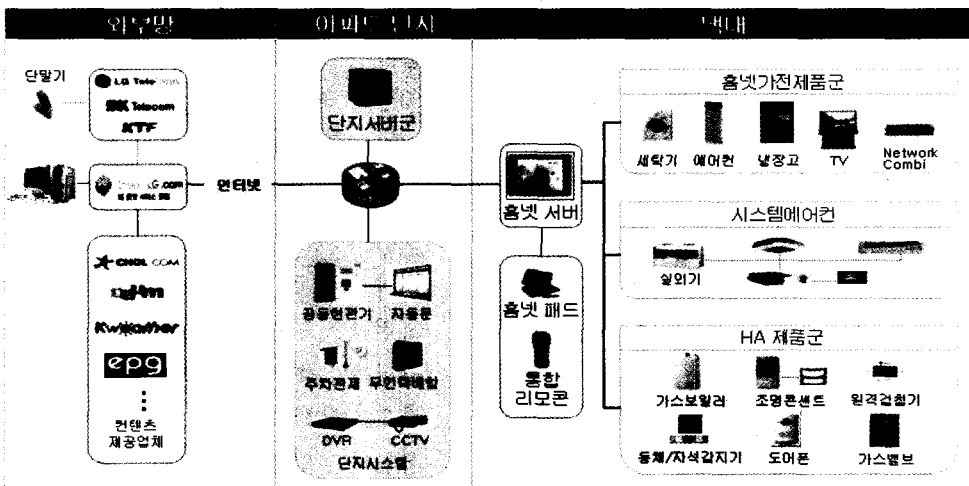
외부망

아파트 단지

댁내

단말기

LG Telecom

SK Telecom

KTF

LG.com

인터넷

CHOL.COM

Daum

Kweather

epg

컨텐츠 제공업체

단지서버군

공용현관기

자동문

주차관제

무인택배함

DVR

CCTV

단지시스템

홈넷 서버

홈넷 패드

통합 리모콘

홈넷가전제품군

세탁기

에어컨

냉장고

TV

Network Combi

시스템에어컨

실외기

HA 제품군

가스보일러

조명콘센트

원격검침기

동체/자석감지기

도어폰

가스밸브